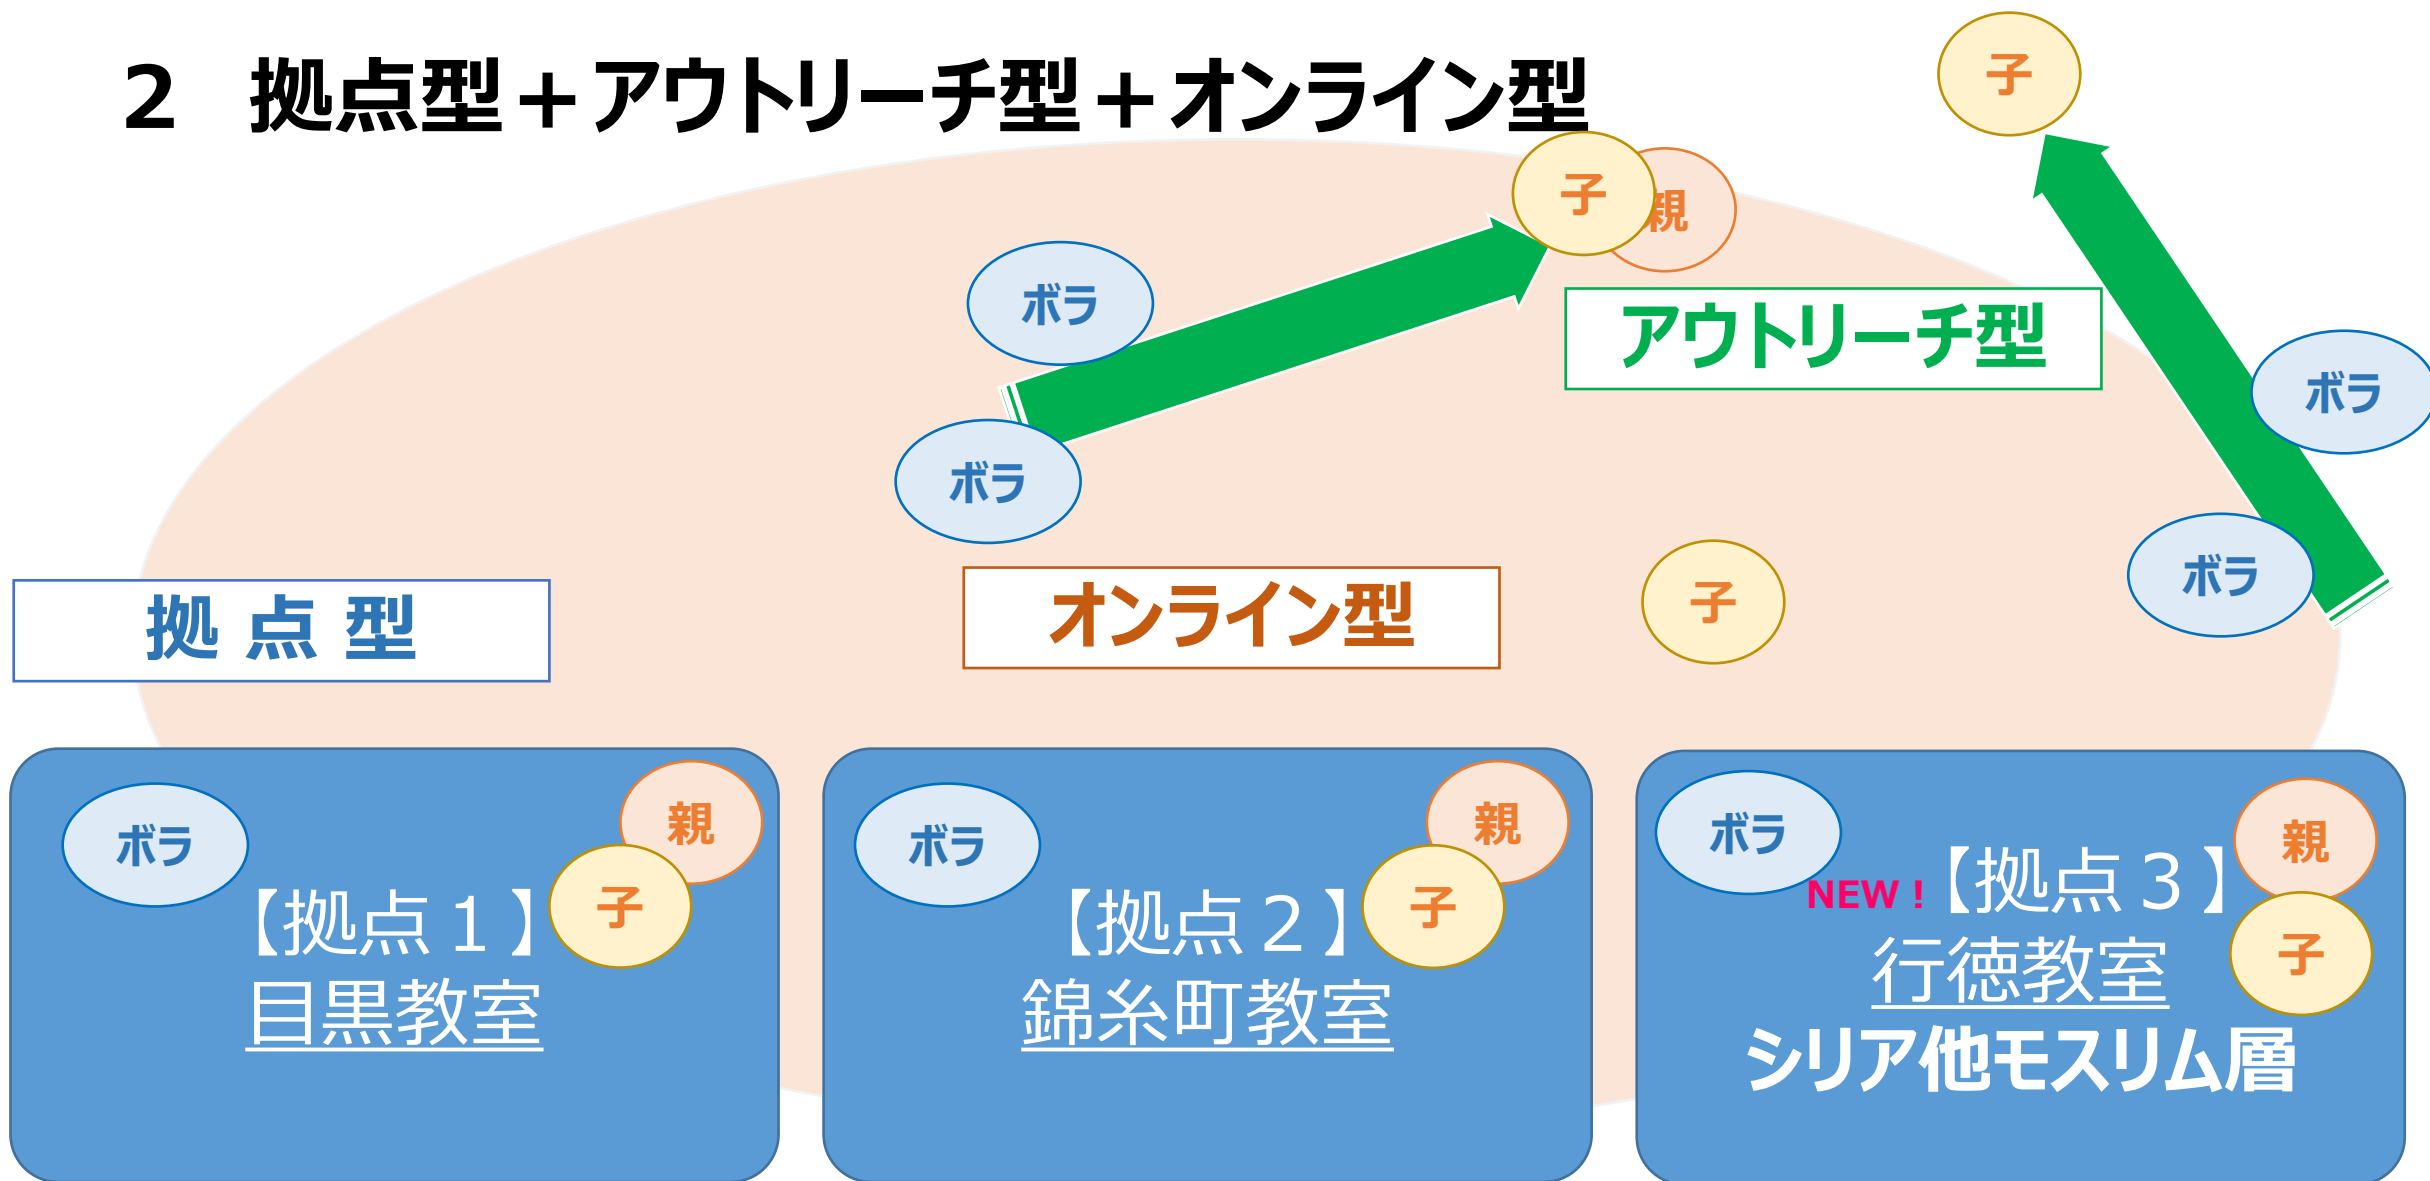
2　拠点型＋アウトリーチ型＋オンライン型

子

子 親

ボラ

アウトリーチ型

ボラ

ボラ

ボラ

拠 点 型

オンライン型

子

ボラ

親

【拠点１】 子

目黒教室

ボラ

親

【拠点２】 子

錦糸町教室

ボラ

親

NEW！【拠点３】

行徳教室 子

シリア他モスリム層